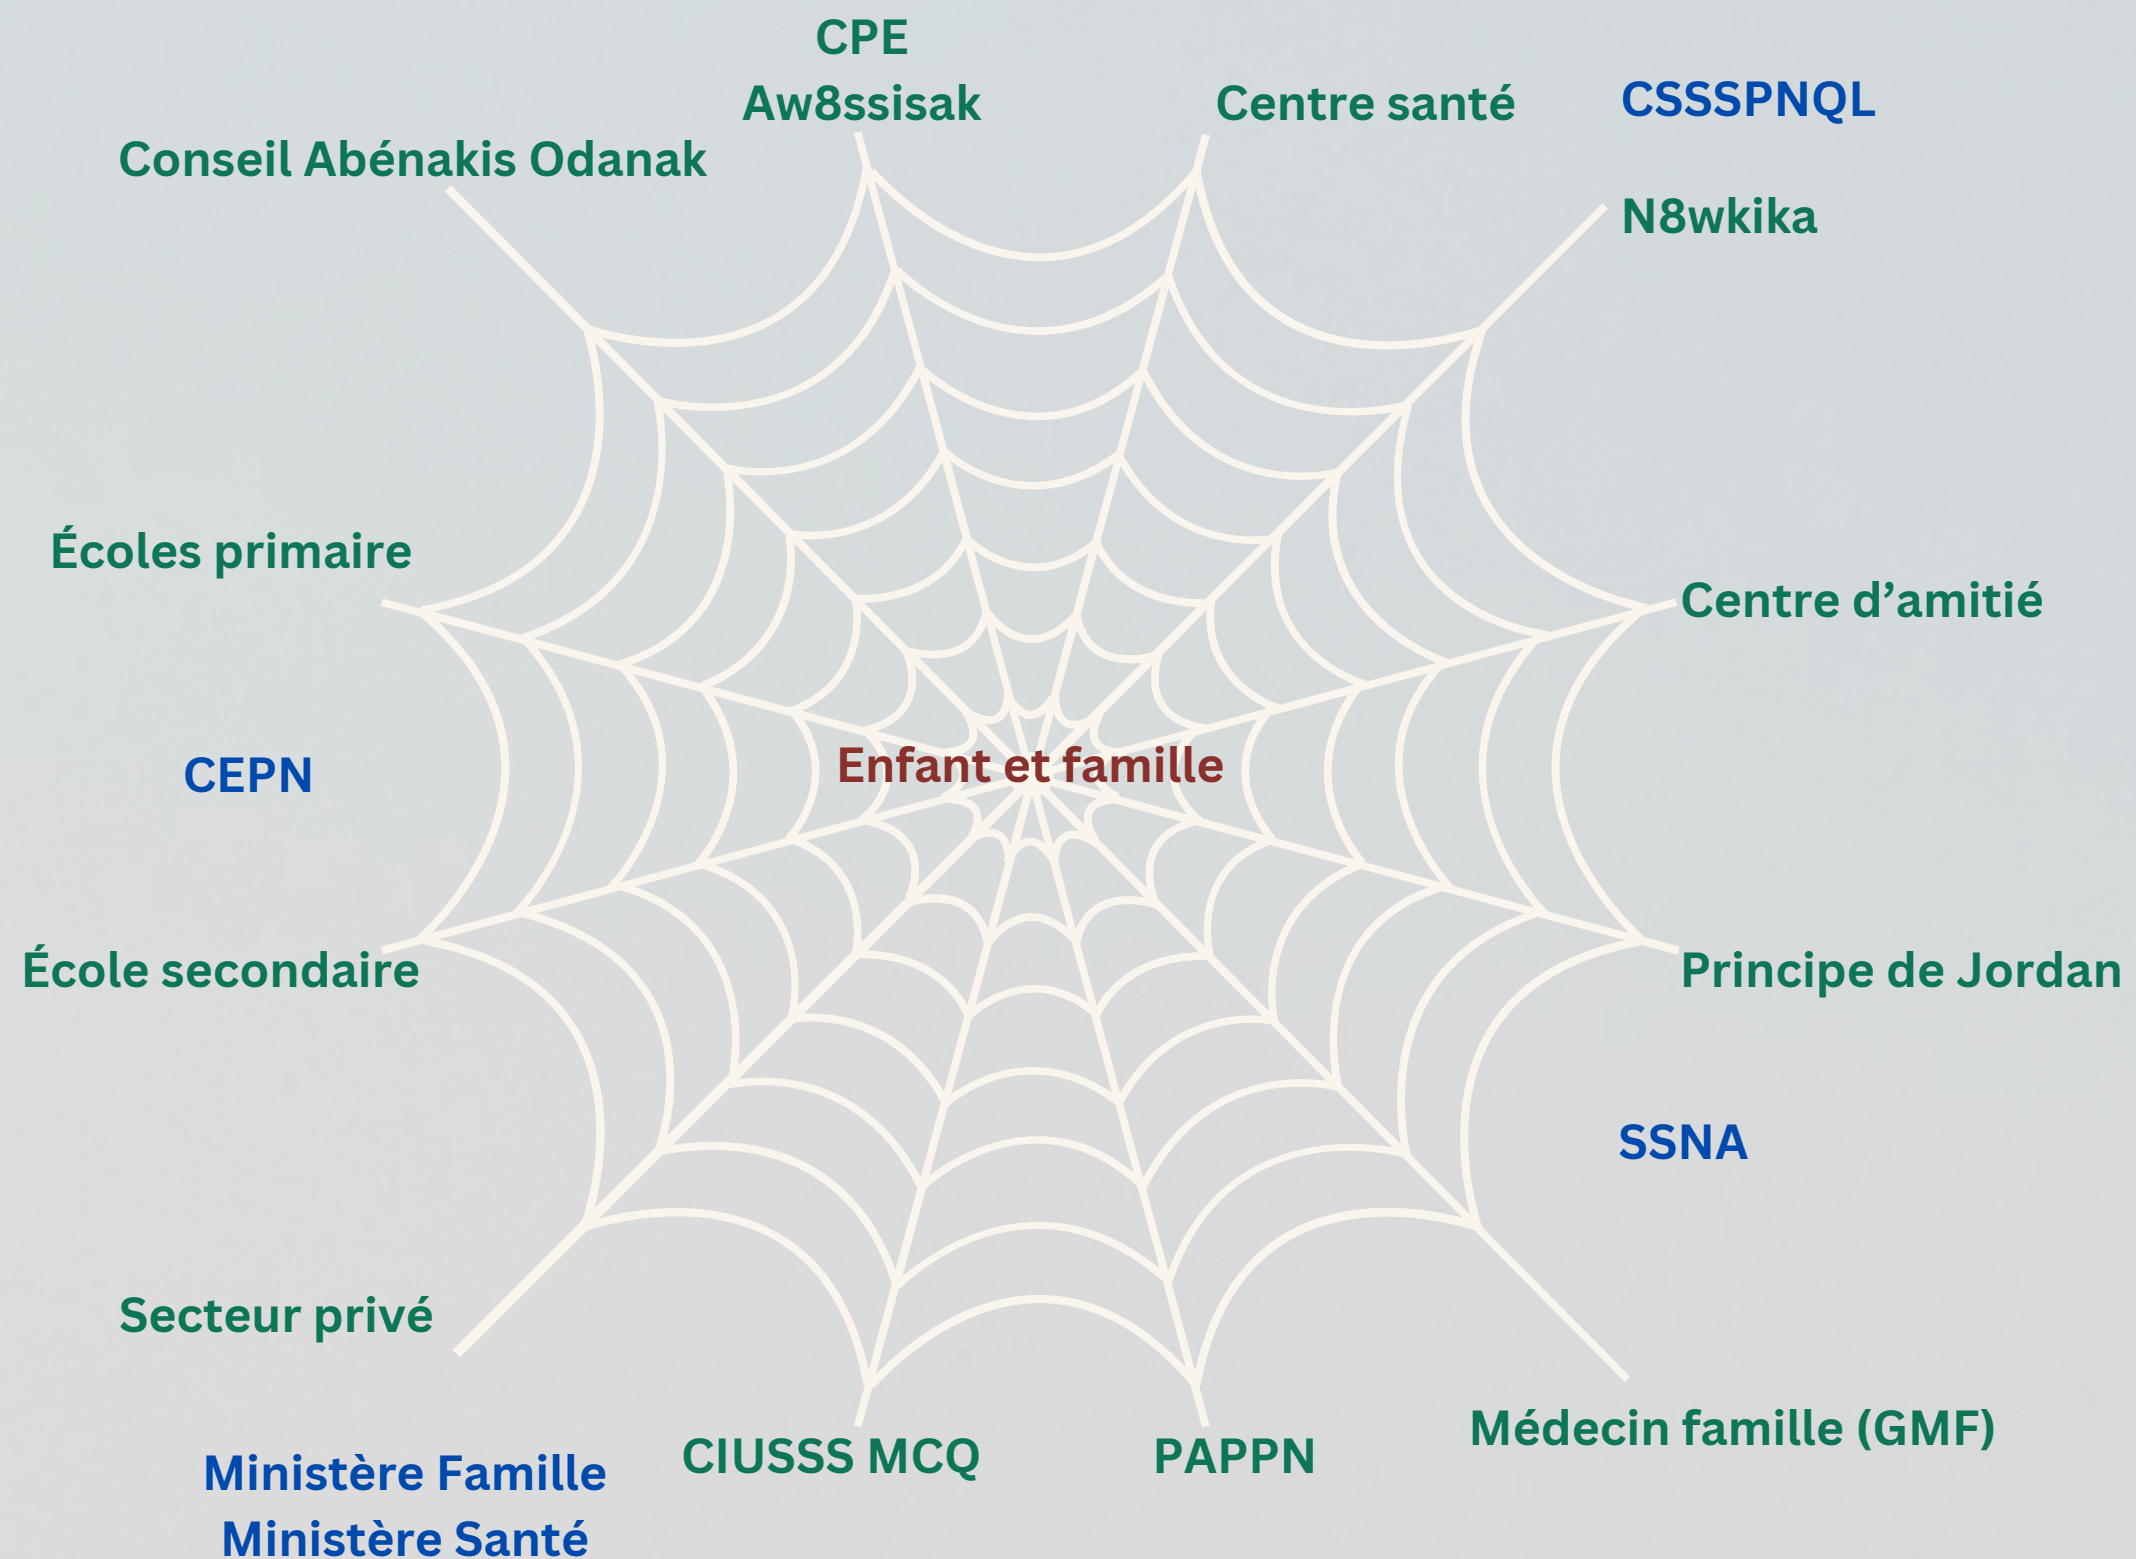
CPE
Aw8ssisak

Centre santé

CSSSPNQL

Conseil Abénakis Odanak

N8wkika

Écoles primaire

Centre d'amitié

CEPN

Enfant et famille

École secondaire

Principe de Jordan

SSNA

Secteur privé

Médecin famille (GMF)

Ministère Famille
Ministère Santé

CIUSSS MCQ

PAPPN